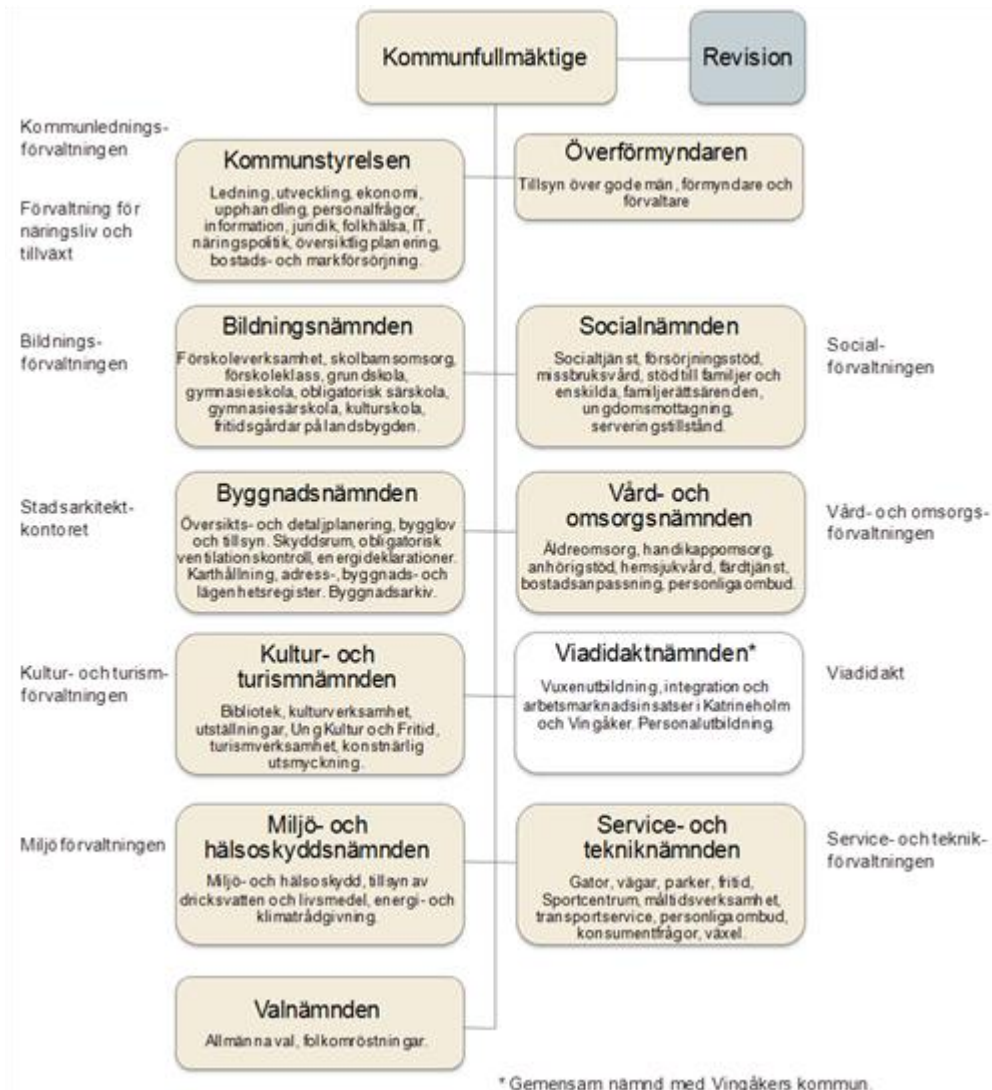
Kommunfullmäktige

Revision

Kommunledningsförvaltningen

Förvaltning för näringsliv och tillväxt

Kommunstyrelsen

Ledning, utveckling, ekonomi, upphandling, personalfrågor, information, juridik, folkhälsa, IT, näringspolitik, översiktlig planering, bostads- och markförsörjning.

Överförmyndaren

Tillsyn över gode män, förmyndare och förvaltare

Bildningsförvaltningen

Bildningsnämnden

Förskoleverksamhet, skolbarnsomsorg, förskoleklass, grundskola, gymnasieskola, obligatorisk särskola, gymnasiesärskola, kulturskola, fritidsgårdar på landsbygden.

Socialnämnden

Socialtjänst, försörjningsstöd, missbruksvård, stöd till familjer och enskilda, familjerättsärenden, ungdomsmottagning, serveringstillstånd.

Socialförvaltningen

Stadsarkitektkontoret

Byggnadsnämnden

Översikts- och detaljplanering, bygglov och tillsyn. Skyddsrum, obligatorisk ventilationskontroll, energideklarationer. Karthållning, adress-, byggnads- och lägenhetsregister. Byggnadsarkiv.

Vård- och omsorgsnämnden

Äldreomsorg, handikappomsorg, anhörigstöd, hemsjukvård, färdtjänst, bostadsanpassning, personliga ombud.

Vård- och omsorgsförvaltningen

Kultur- och turismförvaltningen

Kultur- och turismnämnden

Bibliotek, kulturverksamhet, utställningar, Ung Kultur och Fritid, turismverksamhet, konstnärlig utsmyckning.

Viadidaktnämnden*

Vuxenutbildning, integration och arbetsmarknadsinsatser i Katrineholm och Vingåker. Personalutbildning.

Viadidakt

Miljöförvaltningen

Miljö- och hälsoskyddsnämnden

Miljö- och hälsoskydd, tillsyn av dricksvatten och livsmedel, energi- och klimatrådgivning.

Service- och tekniknämnden

Gator, vägar, parker, fritid, Sportcentrum, måltidsverksamhet, transportservice, personliga ombud, konsumentfrågor, växel.

Service- och teknikförvaltningen

Valnämnden

Allmänna val, folkomröstningar.

* Gemensam nämnd med Vingåkers kommun.